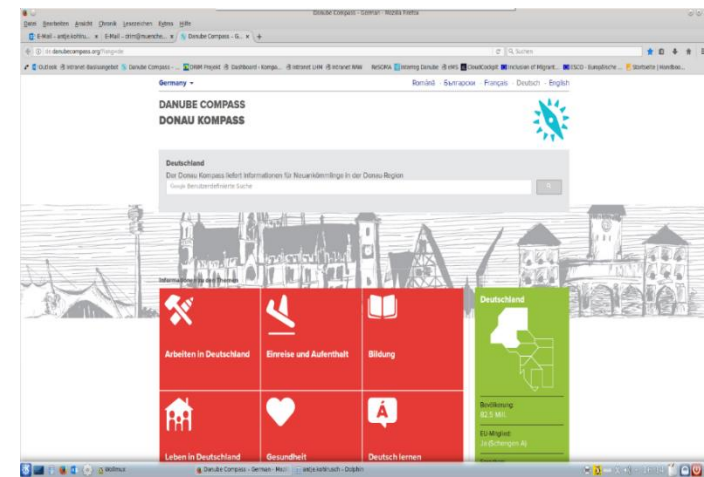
Danube Compass - German - Mozilla Firefox

Datei Bearbeiten Ansicht Chronik Lesezeichen Extras Hilfe

E-Mail - antje.kohlru... × E-Mail - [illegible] × Danube Compass - G... × +

de.danubecompass.org/?lang=de

Suchen

Outlook Intranet Baulangebot Danube Compass - ... DRM Projekt Dashboard - Kompa... Intranet LHM Intranet WAK ReSOMA Interreg Danube ERIS CloudCockpit Inclusion of Migrant... ESCO - Europäische ... Startseite | Homebas...

Germany ▾

Română · Български · Français · Deutsch · English

DANUBE COMPASS
DONAU KOMPASS

Deutschland

Der Donau Kompass liefert Informationen für Neuankömmlinge in der Donau-Region

Google Benutzerdefinierte Suche

Informationen zu den Themen

Arbeiten in Deutschland

Einreise und Aufenthalt

Bildung

Leben in Deutschland

Gesundheit

Deutsch lernen

Deutschland

Bevölkerung
82,5 Mill.

EU-Mitglied
Ja (Schengen A)

Mollmux

Danube Compass - German - Mozi...

antje.kohlrusch - Dolphin